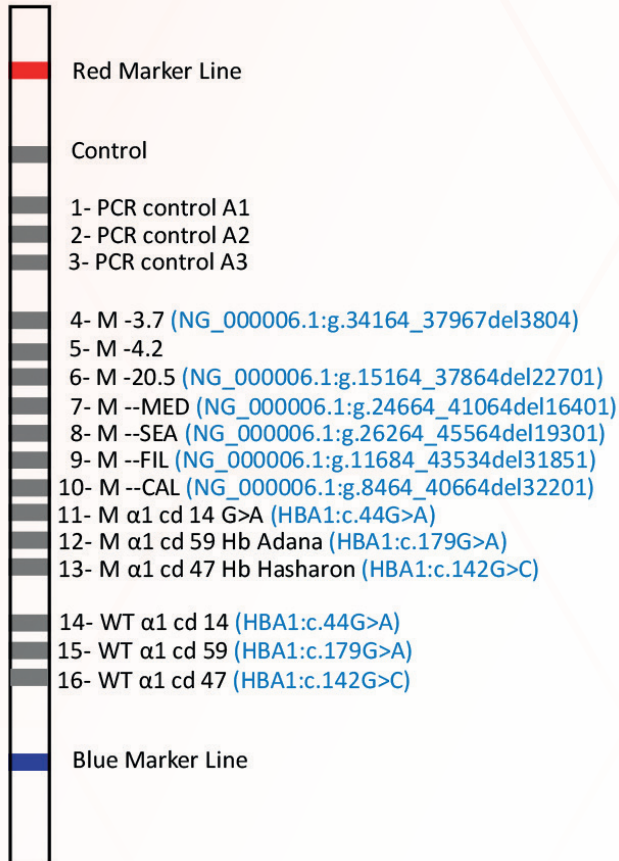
Red Marker Line

Control

1- PCR control A1
2- PCR control A2
3- PCR control A3

4- M -3.7 (NG_000006.1:g.34164_37967del3804)
5- M -4.2
6- M -20.5 (NG_000006.1:g.15164_37864del22701)
7- M --MED (NG_000006.1:g.24664_41064del16401)
8- M --SEA (NG_000006.1:g.26264_45564del19301)
9- M --FIL (NG_000006.1:g.11684_43534del31851)
10- M --CAL (NG_000006.1:g.8464_40664del32201)
11- M α1 cd 14 G>A (HBA1:c.44G>A)
12- M α1 cd 59 Hb Adana (HBA1:c.179G>A)
13- M α1 cd 47 Hb Hasharon (HBA1:c.142G>C)

14- WT α1 cd 14 (HBA1:c.44G>A)
15- WT α1 cd 59 (HBA1:c.179G>A)
16- WT α1 cd 47 (HBA1:c.142G>C)

Blue Marker Line